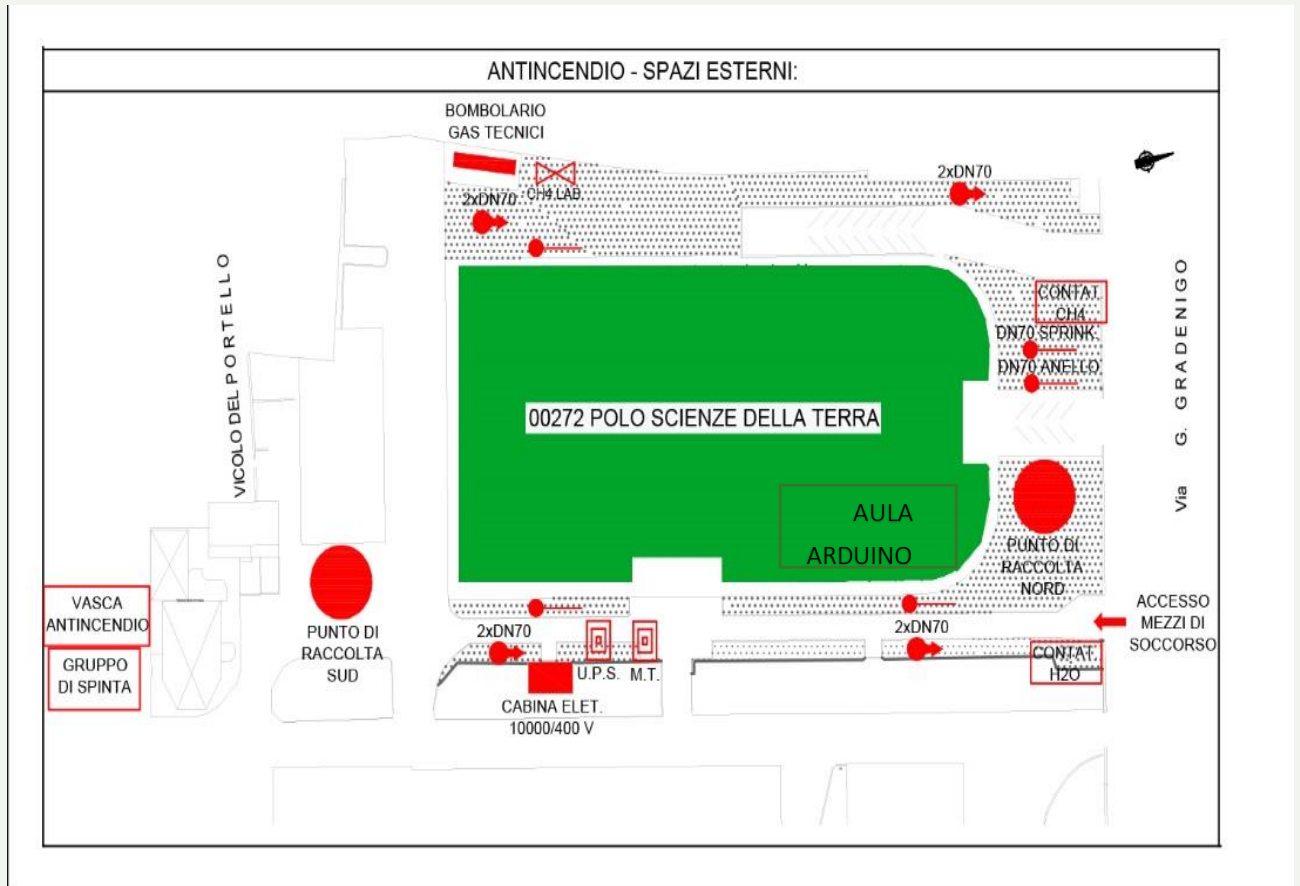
ANTINCENDIO - SPAZI ESTERNI:

BOMBOLARIO GAS TECNICI

CH4 LAB

2xDN70

2xDN70

CONTAT. CH4

DN70 SPRINK.

DN70 ANELLO

VICOLO DEL PORTELLO

Via G. GRADENIGO

00272 POLO SCIENZE DELLA TERRA

AULA ARDUINO

PUNTO DI RACCOLTA NORD

VASCA ANTINCENDIO

GRUPPO DI SPINTA

PUNTO DI RACCOLTA SUD

2xDN70

U.P.S.

M.T.

CABINA ELET. 10000/400 V

2xDN70

ACCESSO MEZZI DI SOCCORSO

CONTAT. H2O